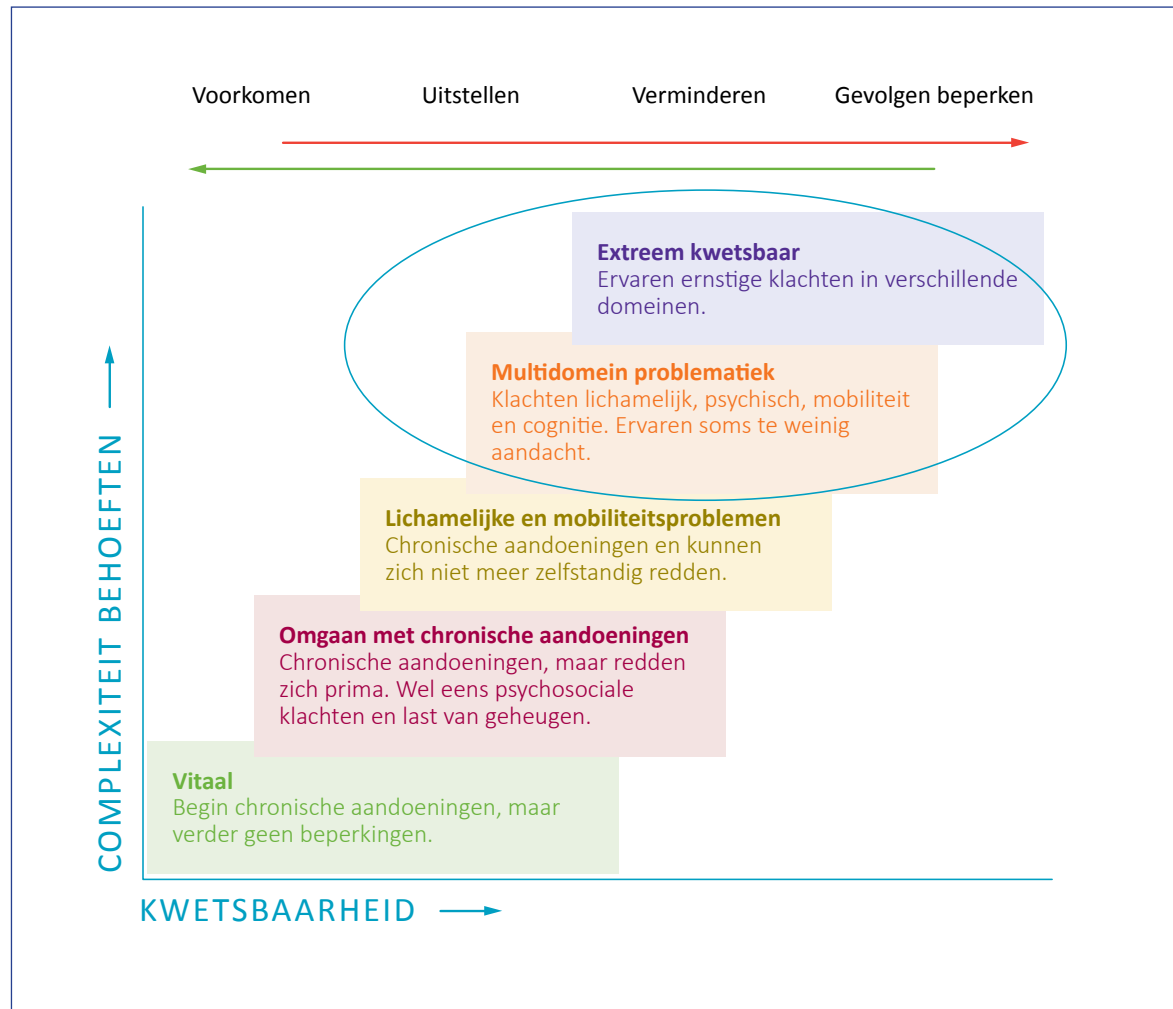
Voorkomen Uitstellen Verminderen Gevolgen beperken

Extreem kwetsbaar
Ervaren ernstige klachten in verschillende domeinen.

Multidomein problematiek
Klachten lichamelijk, psychisch, mobiliteit en cognitie. Ervaren soms te weinig aandacht.

Lichamelijke en mobiliteitsproblemen
Chronische aandoeningen en kunnen zich niet meer zelfstandig redden.

Omgaan met chronische aandoeningen
Chronische aandoeningen, maar redden zich prima. Wel eens psychosociale klachten en last van geheugen.

Vitaal
Begin chronische aandoeningen, maar verder geen beperkingen.

COMPLEXITEIT BEHOEFTEN

KWETSBAARHEID